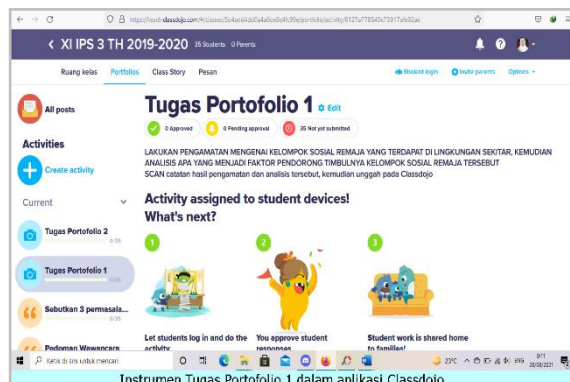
https://teach.classdojo.com/#/classes/5c4ac4dc0a4a5ce0e4b39a/portfolio/activity/6127a778549e73917a4d3ac

< XI IPS 3 TH 2019-2020 35 Students 0 Parents

Ruang kelas Portfolios Class Story Pesan

Student login Invite parents Options

All posts

Activities

Create activity

Current

Tugas Portofolio 2 0/35

Tugas Portofolio 1 0/35

Sebutkan 3 permasala... 0/35

Pedoman Wawancara

Tugas Portofolio 1 Edit

0 Approved 0 Pending approval 35 Not yet submitted

LAKUKAN PENGAMATAN MENGENAI KELOMPOK SOSIAL REMAJA YANG TERDAPAT DI LINGKUNGAN SEKITAR, KEMUDIAN ANALISIS APA YANG MENJADI FAKTOR PENDORONG TIMBULNYA KELOMPOK SOSIAL REMAJA TERSEBUT
SCAN catatan hasil pengamatan dan analisis tersebut, kemudian unggah pada Classdojo

Activity assigned to student devices!
What's next?

1

Let students log in and do the activity

2

You approve student responses

3

Student work is shared home to families!

Ketik di sini untuk mencari

23°C 9/17 28/08/2021

Instrumen Tugas Portofolio 1 dalam aplikasi Classdojo